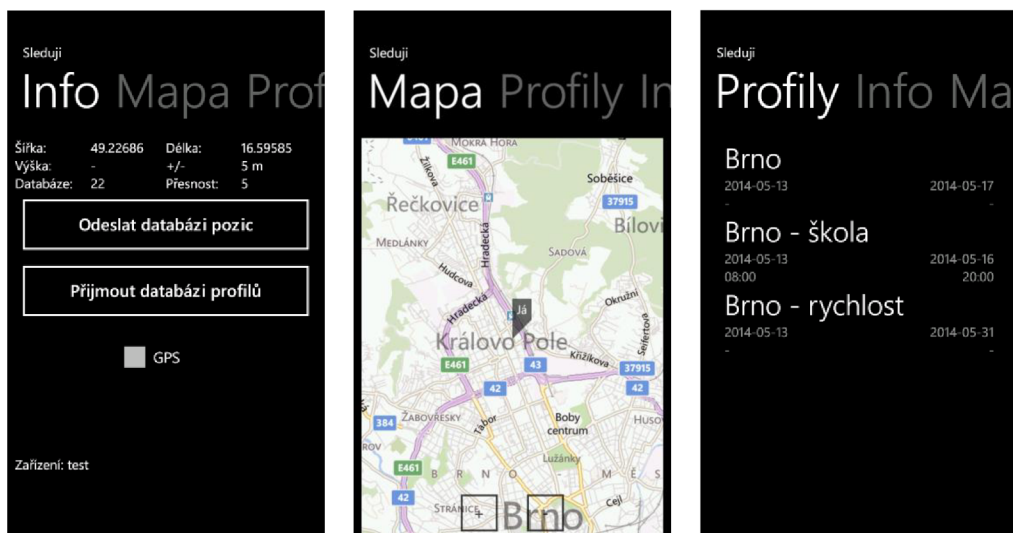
Sleduji

Info Mapa Prof

| Šířka: | 49.22686 | Délka: | 16.59585 |
|---|---|---|---|
| Výška: | - | +/- | 5 m |
| Databáze: | 22 | Přesnost: | 5 |

Odeslat databázi pozic

Přijmout databázi profilů

GPS

Zařízení: test

Sleduji

Mapa Profily In

Mokrá Hora
E461
Žilkova
Soběšice
Řečkovice
37915
Bílovi
Hradecká
Medlánky
Sadová
Hudcova
Hradecká
Já
Okružní
Královo Pole
Křížkova
Seifertova
E461
43
37915
42
Žabovřesky
384
Tábor
Boby centrum
Huso
Lužánky
E461
Brno
42
Cejl
Stránice
Brno

Sleduji

Profily Info Ma

Brno
2014-05-13 2014-05-17
-

Brno - škola
2014-05-13 2014-05-16
08:00 20:00

Brno - rychlost
2014-05-13 2014-05-31
- -